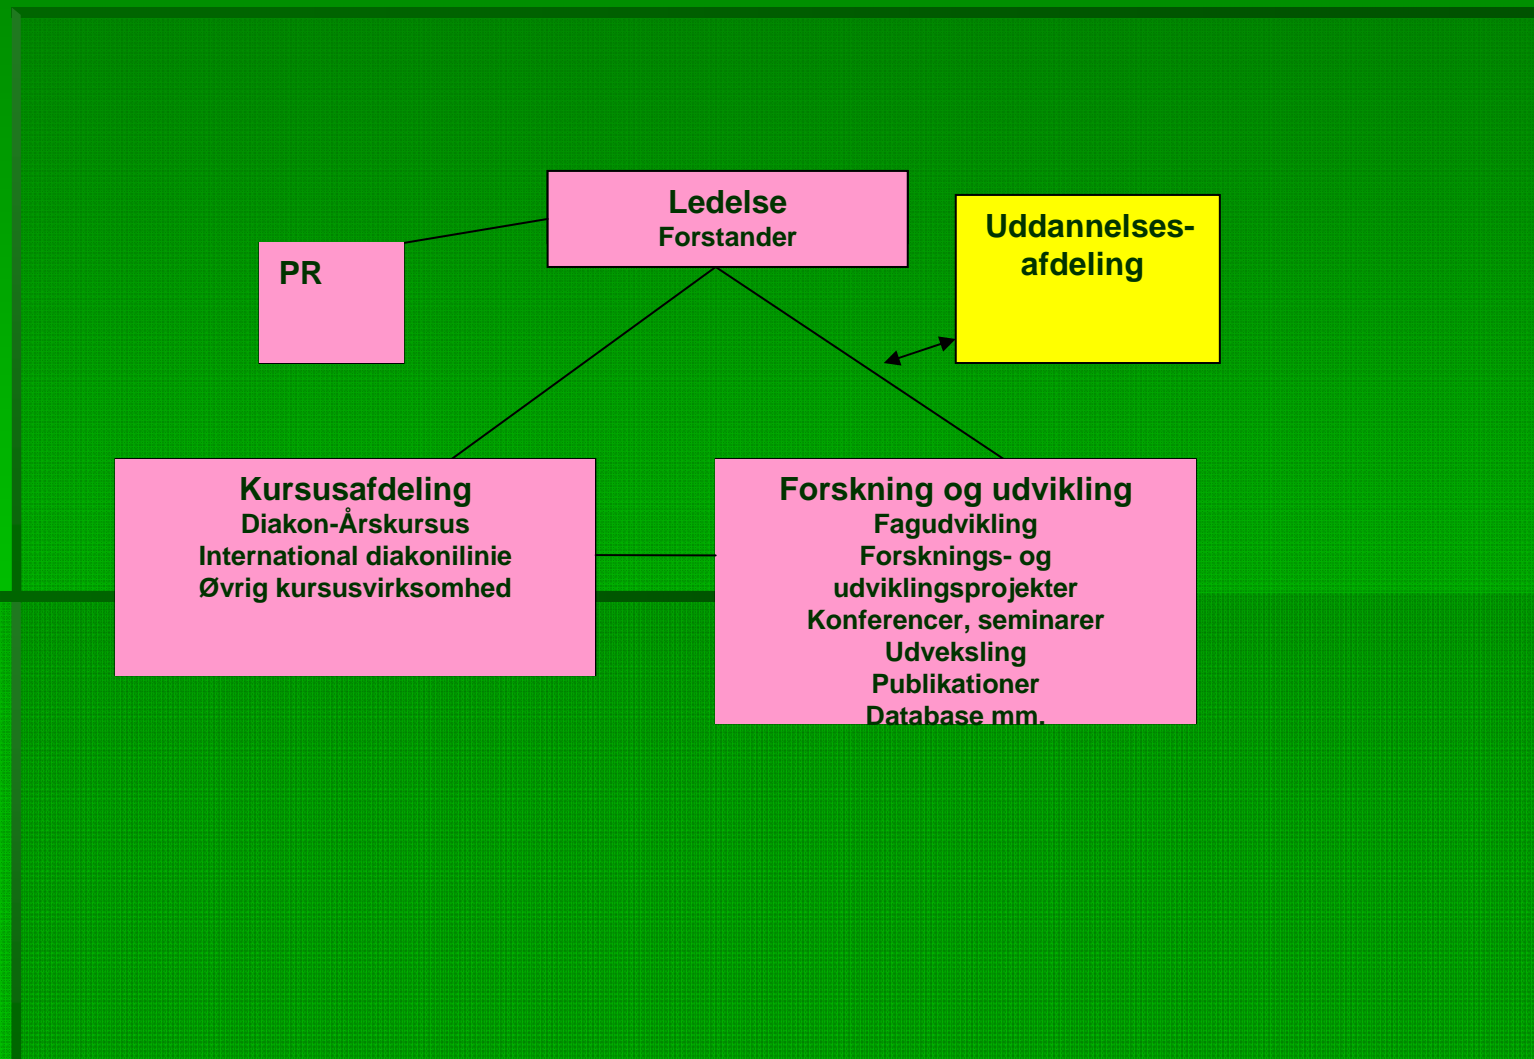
Ledelse
Forstander

PR

Uddannelsesafdeling

Kursusafdeling
Diakon-Årskursus
International diakonilinie
Øvrig kursusvirksomhed

Forskning og udvikling
Fagudvikling
Forsknings- og udviklingsprojekter
Konferencer, seminarer
Udveksling
Publikationer
Database mm.